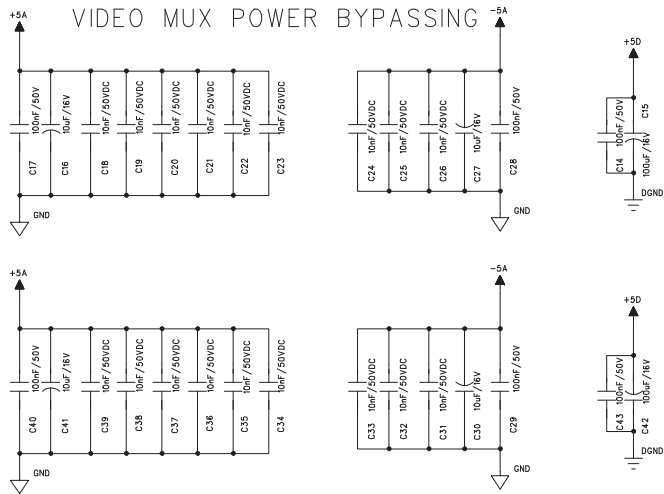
VIDEO MUX POWER BYPASSING

+5A

100nF/50V
10uF/16V
10nF/50VDC
10nF/50VDC
10nF/50VDC
10nF/50VDC
10nF/50VDC
10nF/50VDC

C17
C16
C18
C19
C20
C21
C22
C23

GND

-5A

10nF/50VDC
10nF/50VDC
10nF/50VDC
10uF/16V
100nF/50V

C24
C25
C26
C27
C28

GND

+5D

100nF/50V
C15
100uF/16V
C14

DGND

+5A

100nF/50V
10uF/16V
10nF/50VDC
10nF/50VDC
10nF/50VDC
10nF/50VDC
10nF/50VDC
10nF/50VDC

C40
C41
C39
C38
C37
C36
C35
C34

GND

-5A

10nF/50VDC
10nF/50VDC
10nF/50VDC
10uF/16V
100nF/50V

C33
C32
C31
C30
C29

GND

+5D

100nF/50V
100uF/16V
C43
C42

DGND